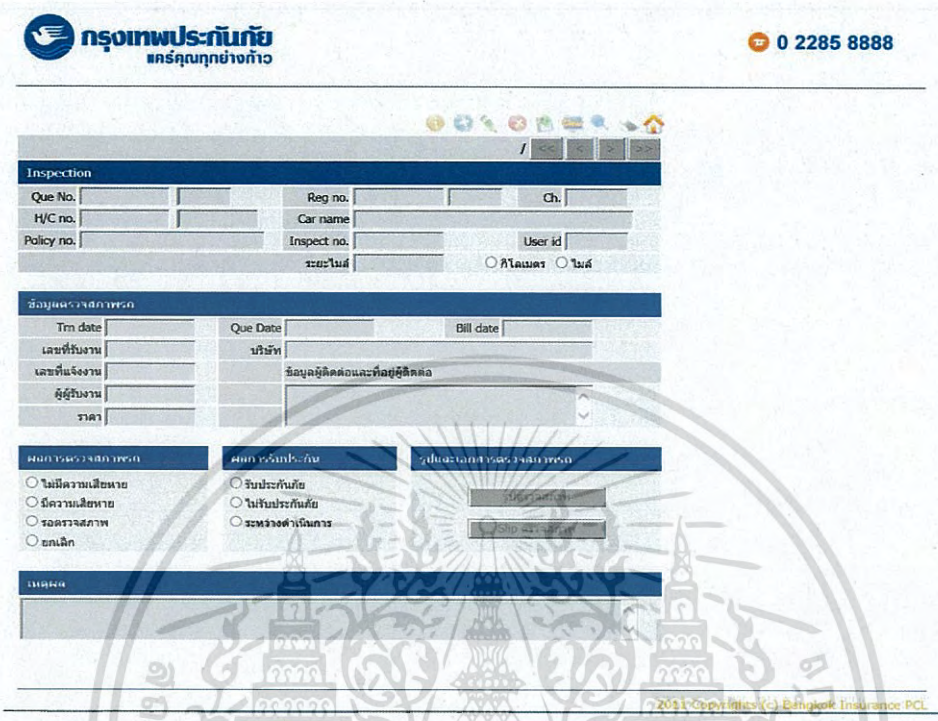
กรุงเทพประกันภัย
แคร์คุณทุกย่างก้าว

0 2285 8888

/ << < > >>

Inspection

Que No.
Reg no.
Ch.
H/C no.
Car name
Policy no.
Inspect no.
User id
ระยะไมล์
กิโลเมตร
ไมล์

ข้อมูลตรวจสภาพรถ

Trn date
Que Date
Bill date
เลขที่รับงาน
บริษัท
เลขที่แจ้งงาน
ข้อมูลผู้ติดต่อและที่อยู่ผู้ติดต่อ
ผู้รับงาน
ราคา

ผลการตรวจสภาพรถ
ไม่มีความเสียหาย
มีความเสียหาย
รอตรวจสภาพ
ยกเลิก

ผลการรับประกัน
รับประกันภัย
ไม่รับประกันภัย
ระหว่างดำเนินการ

รูปและเอกสารตรวจสภาพรถ
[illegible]
Slip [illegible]

เหตุผล

2021 Copyrights (c) Bangkok Insurance PCL